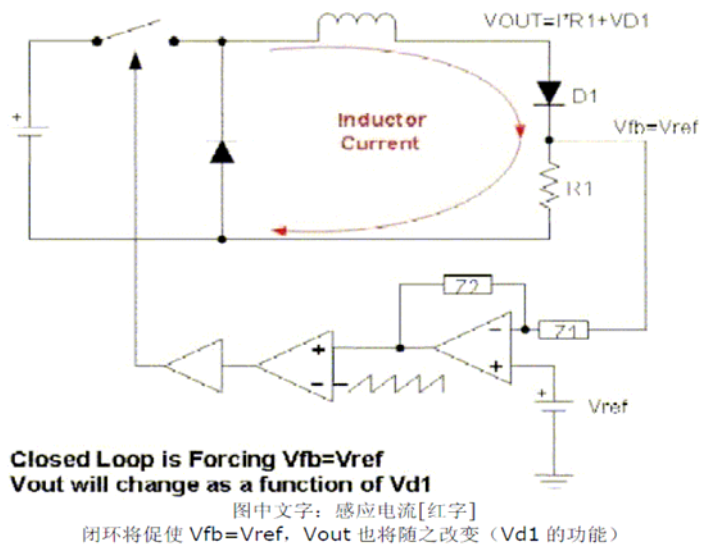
VOUT=I*R1+VD1

D1

Vfb=Vref

Inductor Current

R1

+

Z2

Z1

+

-

-

+

+

Vref

Closed Loop is Forcing Vfb=Vref
Vout will change as a function of Vd1

图中文字：感应电流[红字]
闭环将促使 Vfb=Vref，Vout 也将随之改变（Vd1 的功能）